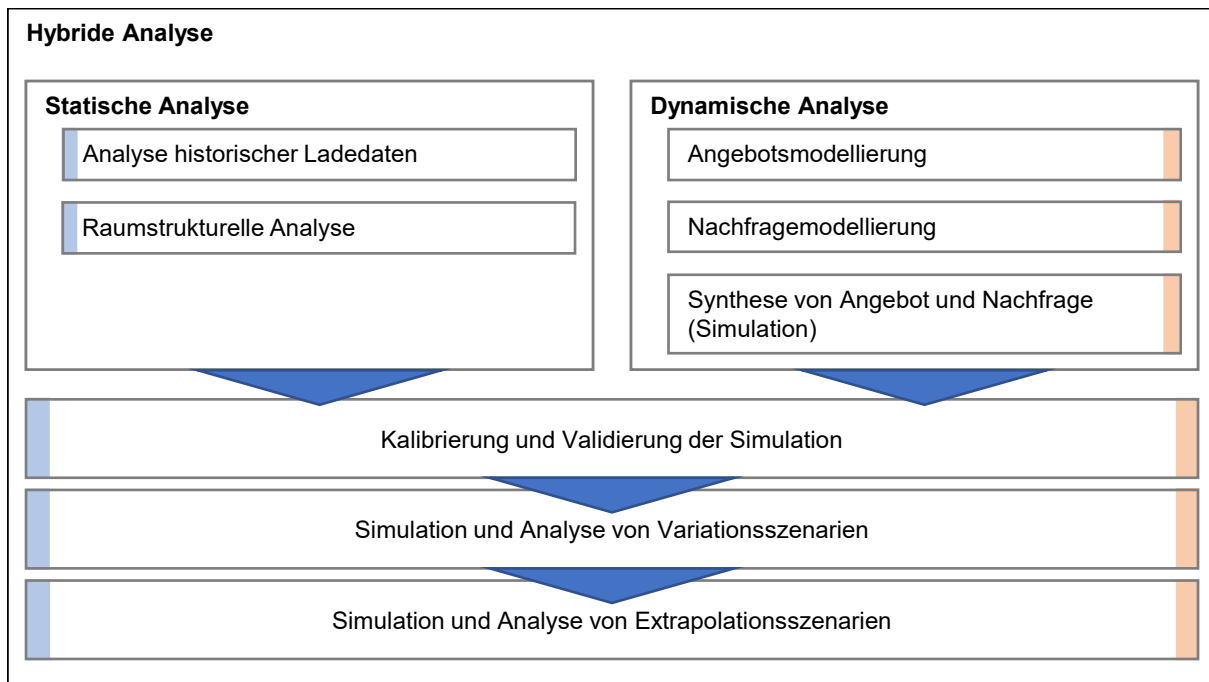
Hybride Analyse

Statische Analyse

Analyse historischer Ladedaten

Raumstrukturelle Analyse

Dynamische Analyse

Angebotsmodellierung

Nachfragemodellierung

Synthese von Angebot und Nachfrage (Simulation)

Kalibrierung und Validierung der Simulation

Simulation und Analyse von Variationsszenarien

Simulation und Analyse von Extrapolationsszenarien